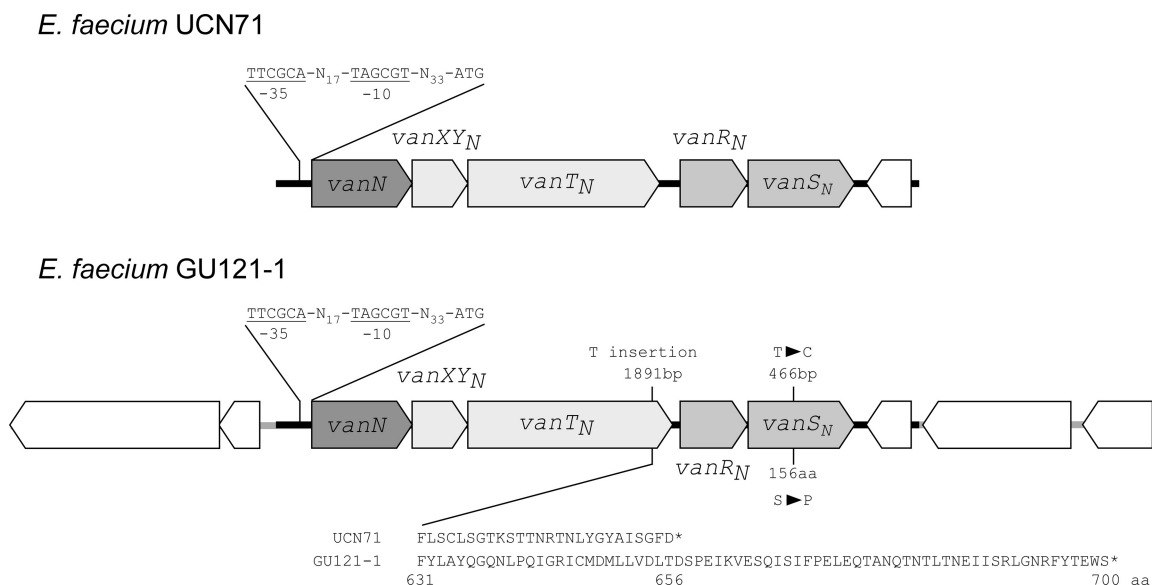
E. faecium UCN71

TTCGCA-$N_{17}$-TAGCGT-$N_{33}$-ATG
-35 -10

$vanXY_N$

$vanR_N$

vanN

$vanT_N$

$vanS_N$

E. faecium GU121-1

TTCGCA-$N_{17}$-TAGCGT-$N_{33}$-ATG
-35 -10

T insertion
1891bp

T ► C
466bp

$vanXY_N$

vanN

$vanT_N$

$vanS_N$

$vanR_N$

156aa

S ► P

UCN71 FLSCLSGTKSTTNRTNLYGYAISGFD*
GU121-1 FYLAYQGQNLPQIGRICMDMLLVDLTDSPEIKVESQISIFPELEQTANQTNTLTNEIISRLGNRFYTEWS*
631 656 700 aa